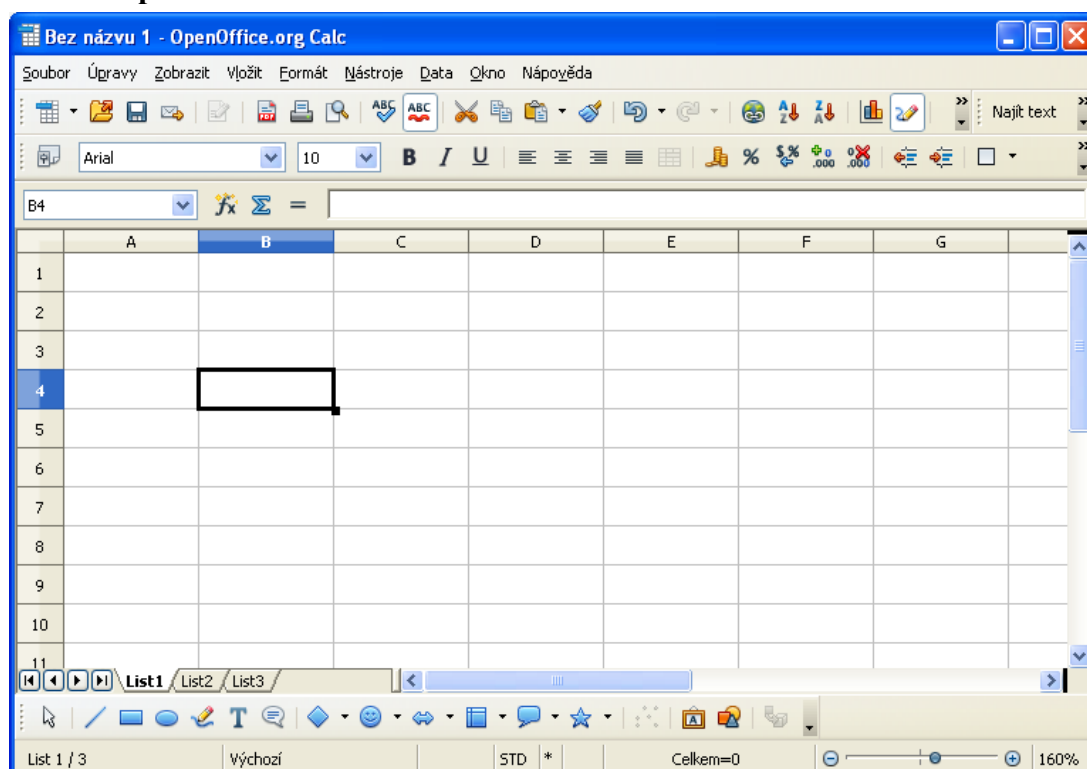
Bez názvu 1 - OpenOffice.org Calc

Soubor Úpravy Zobrazit Vložit Formát Nástroje Data Okno Nápověda

Najít text

Arial 10 B I U

B4 $\Sigma$ =

| | A | B | C | D | E | F | G |
|---|---|---|---|---|---|---|---|
| 1 | | | | | | | |
| 2 | | | | | | | |
| 3 | | | | | | | |
| 4 | | | | | | | |
| 5 | | | | | | | |
| 6 | | | | | | | |
| 7 | | | | | | | |
| 8 | | | | | | | |
| 9 | | | | | | | |
| 10 | | | | | | | |
| 11 | | | | | | | |

List1 List2 List3

T

List 1 / 3 Výchozí STD * Celkem=0 160%